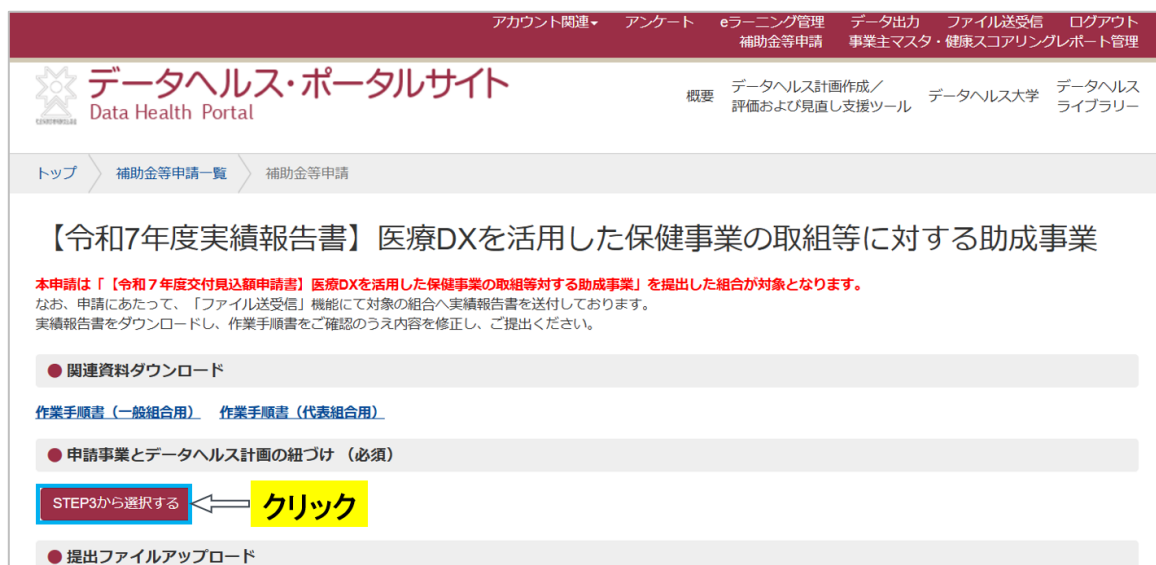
アカウント関連▾ アンケート eラーニング管理 データ出力 ファイル送受信 ログアウト
補助金等申請 事業主マスタ・健康スコアリングレポート管理

データヘルス・ポータルサイト
Data Health Portal

概要 データヘルス計画作成／評価および見直し支援ツール データヘルス大学 データヘルスライブラリー

トップ 補助金等申請一覧 補助金等申請

【令和7年度実績報告書】医療DXを活用した保健事業の取組等に対する助成事業

本申請は「【令和７年度交付見込額申請書】医療DXを活用した保健事業の取組等対する助成事業」を提出した組合が対象となります。
なお、申請にあたって、「ファイル送受信」機能にて対象の組合へ実績報告書を送付しております。
実績報告書をダウンロードし、作業手順書をご確認のうえ内容を修正し、ご提出ください。

● 関連資料ダウンロード

作業手順書（一般組合用） 作業手順書（代表組合用）

● 申請事業とデータヘルス計画の紐づけ （必須）

STEP3から選択する

クリック

● 提出ファイルアップロード